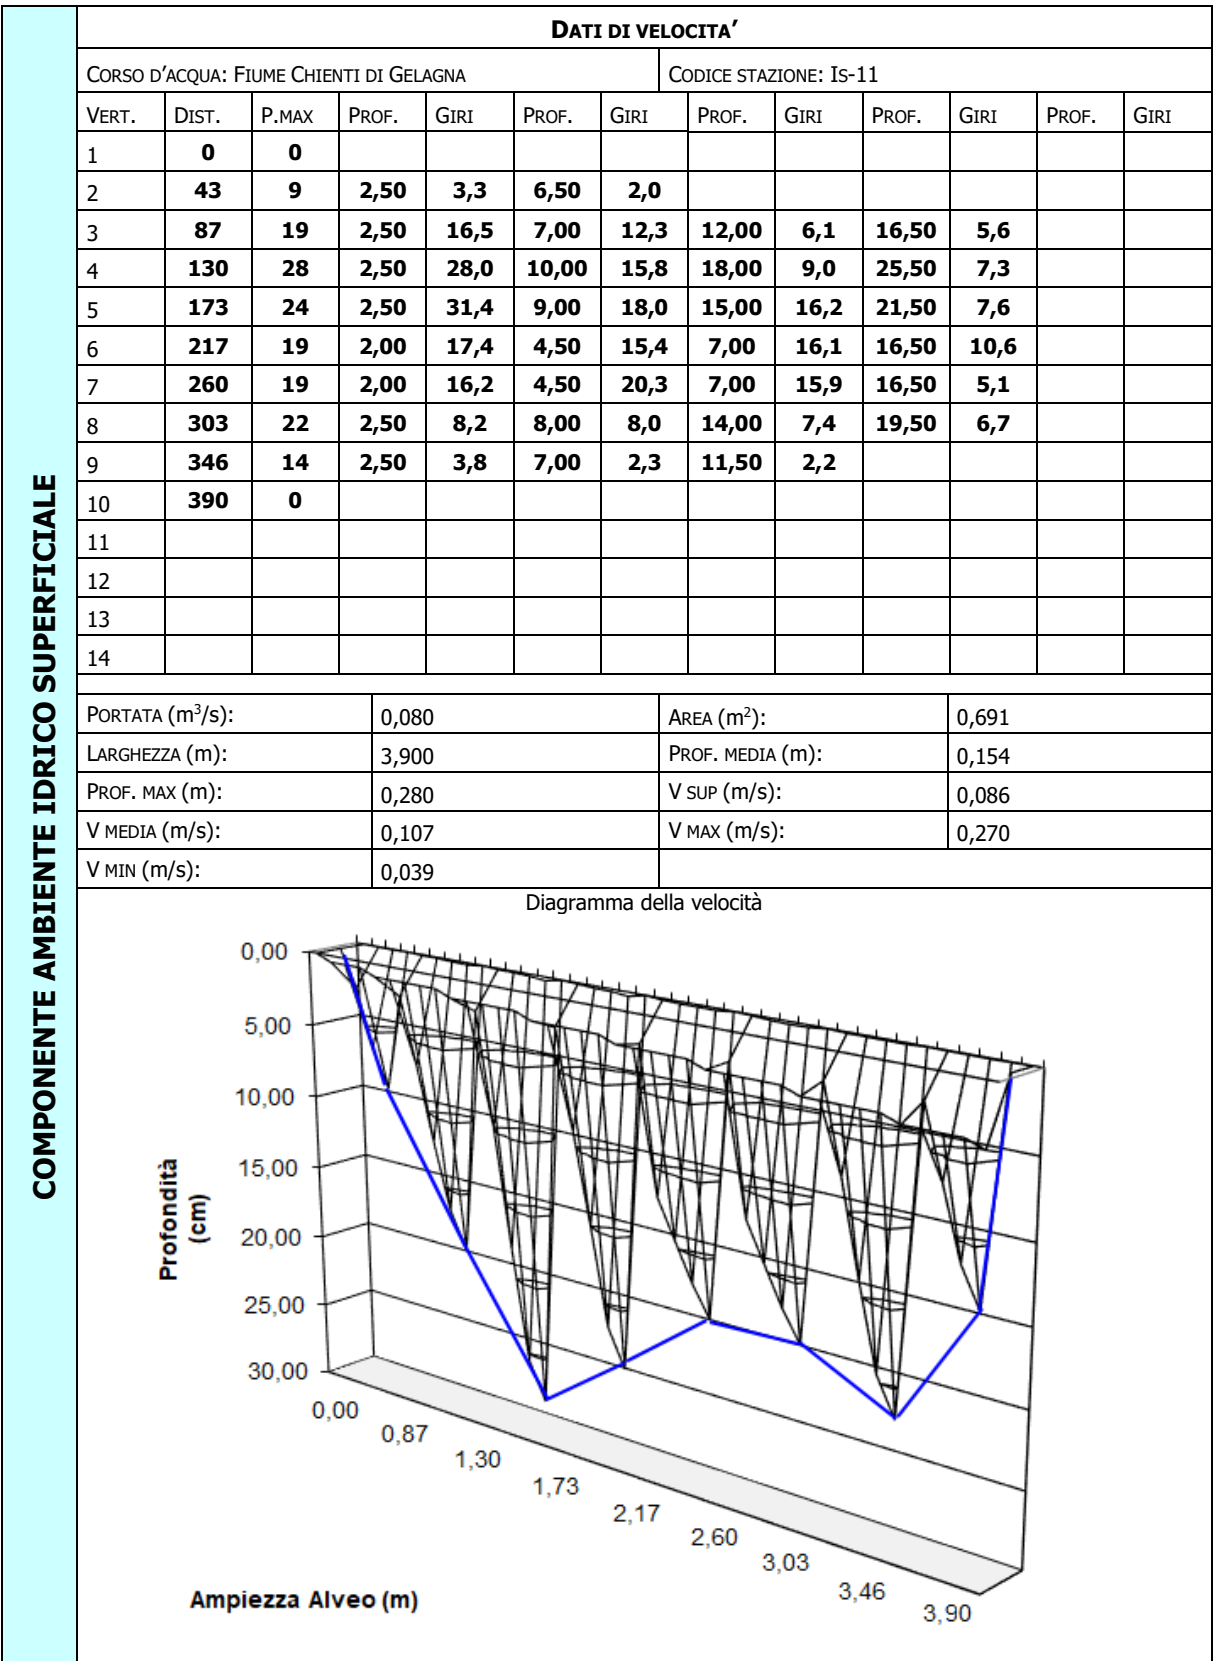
COMPONENTE AMBIENTE IDRICO SUPERFICIALE

DATI DI VELOCITA'

CORSO D'ACQUA: FIUME CHIENTI DI GELAGNA | CODICE STAZIONE: IS-11

| VERT. | DIST. | P.MAX | PROF. | GIRI | PROF. | GIRI | PROF. | GIRI | PROF. | GIRI | PROF. | GIRI |
|---|---|---|---|---|---|---|---|---|---|---|---|---|
| 1 | 0 | 0 | | | | | | | | | | |
| 2 | 43 | 9 | 2,50 | 3,3 | 6,50 | 2,0 | | | | | | |
| 3 | 87 | 19 | 2,50 | 16,5 | 7,00 | 12,3 | 12,00 | 6,1 | 16,50 | 5,6 | | |
| 4 | 130 | 28 | 2,50 | 28,0 | 10,00 | 15,8 | 18,00 | 9,0 | 25,50 | 7,3 | | |
| 5 | 173 | 24 | 2,50 | 31,4 | 9,00 | 18,0 | 15,00 | 16,2 | 21,50 | 7,6 | | |
| 6 | 217 | 19 | 2,00 | 17,4 | 4,50 | 15,4 | 7,00 | 16,1 | 16,50 | 10,6 | | |
| 7 | 260 | 19 | 2,00 | 16,2 | 4,50 | 20,3 | 7,00 | 15,9 | 16,50 | 5,1 | | |
| 8 | 303 | 22 | 2,50 | 8,2 | 8,00 | 8,0 | 14,00 | 7,4 | 19,50 | 6,7 | | |
| 9 | 346 | 14 | 2,50 | 3,8 | 7,00 | 2,3 | 11,50 | 2,2 | | | | |
| 10 | 390 | 0 | | | | | | | | | | |
| 11 | | | | | | | | | | | | |
| 12 | | | | | | | | | | | | |
| 13 | | | | | | | | | | | | |
| 14 | | | | | | | | | | | | |

| | | | |
|---|---|---|---|
| PORTATA ($m^3/s$): | 0,080 | AREA ($m^2$): | 0,691 |
| LARGHEZZA (m): | 3,900 | PROF. MEDIA (m): | 0,154 |
| PROF. MAX (m): | 0,280 | V SUP (m/s): | 0,086 |
| V MEDIA (m/s): | 0,107 | V MAX (m/s): | 0,270 |
| V MIN (m/s): | 0,039 | | |

Diagramma della velocità

0,00
5,00
10,00
15,00
20,00
25,00
30,00

Profondità (cm)

0,00
0,87
1,30
1,73
2,17
2,60
3,03
3,46
3,90

Ampiezza Alveo (m)